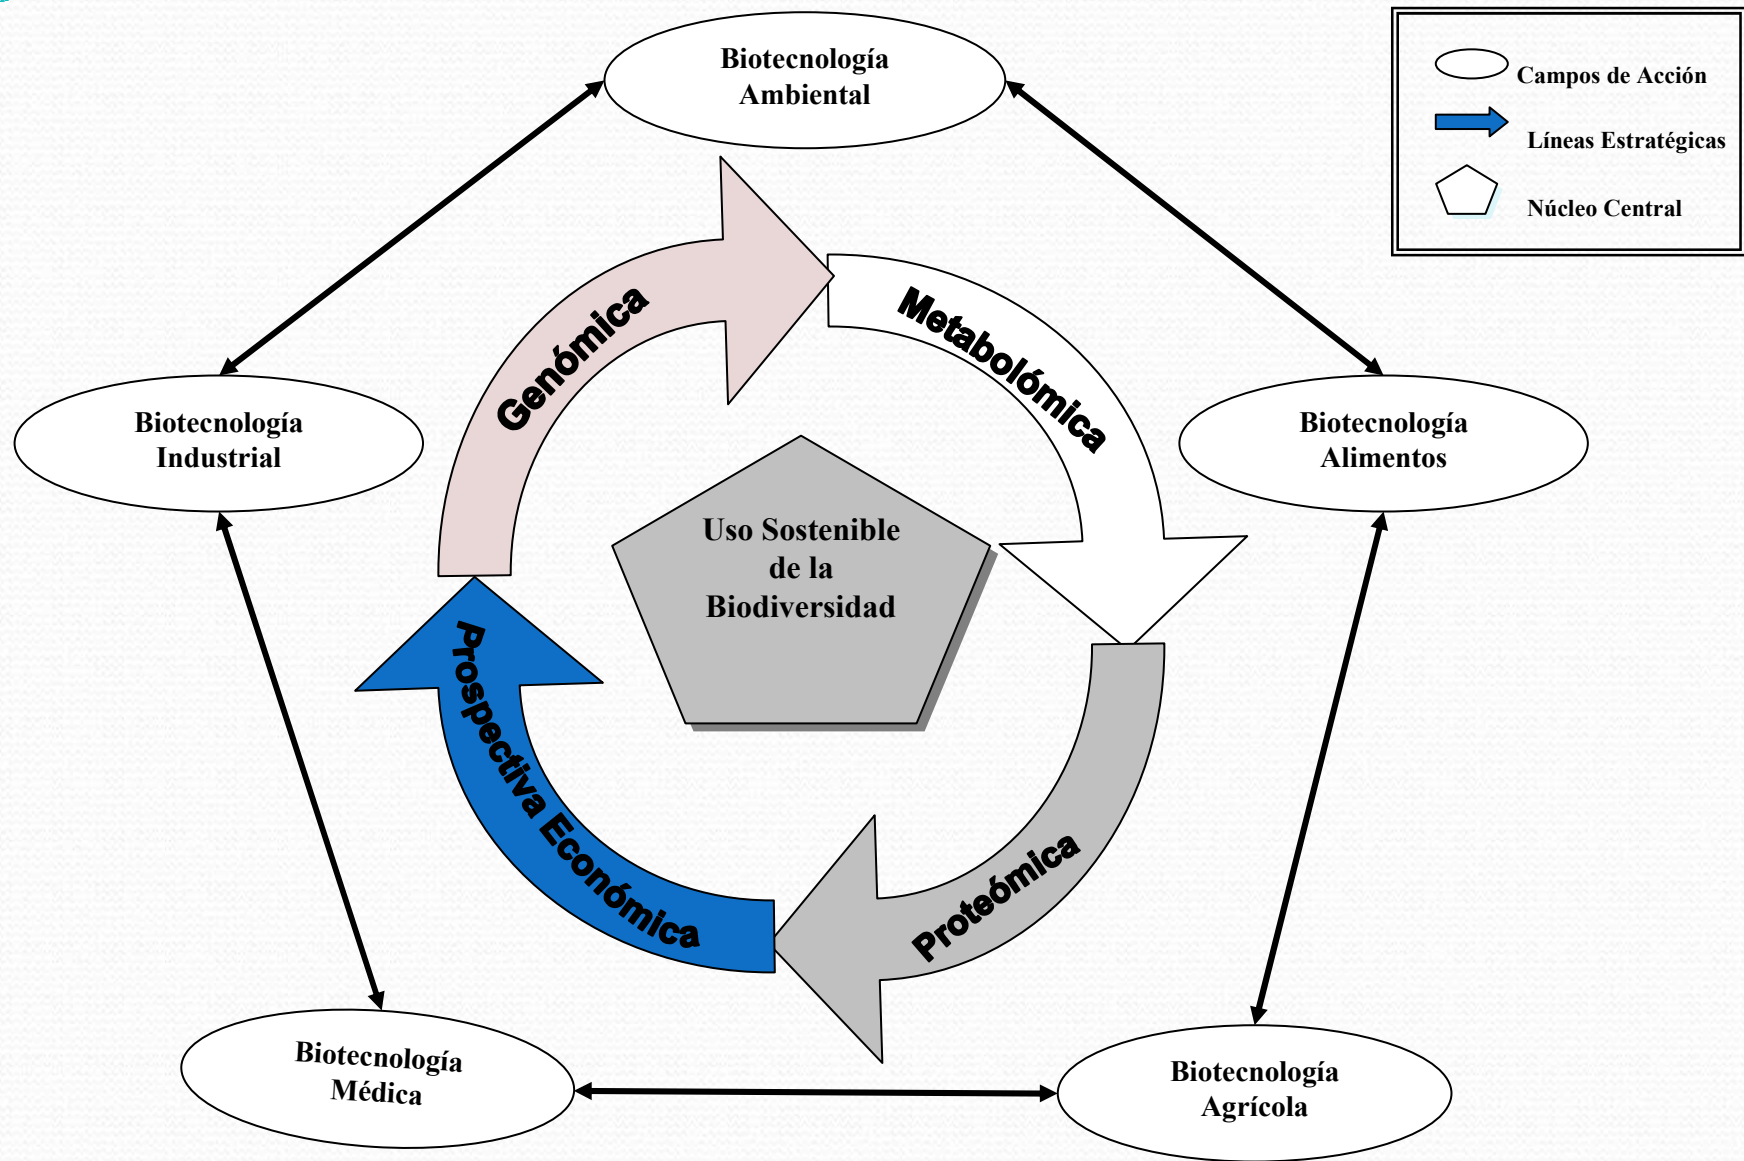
Campos de Acción

Líneas Estratégicas

Núcleo Central

Biotecnología Ambiental

Biotecnología Industrial

Biotecnología Alimentos

Genómica

Metabolómica

Uso Sostenible de la Biodiversidad

Prospectiva Económica

Proteómica

Biotecnología Médica

Biotecnología Agrícola